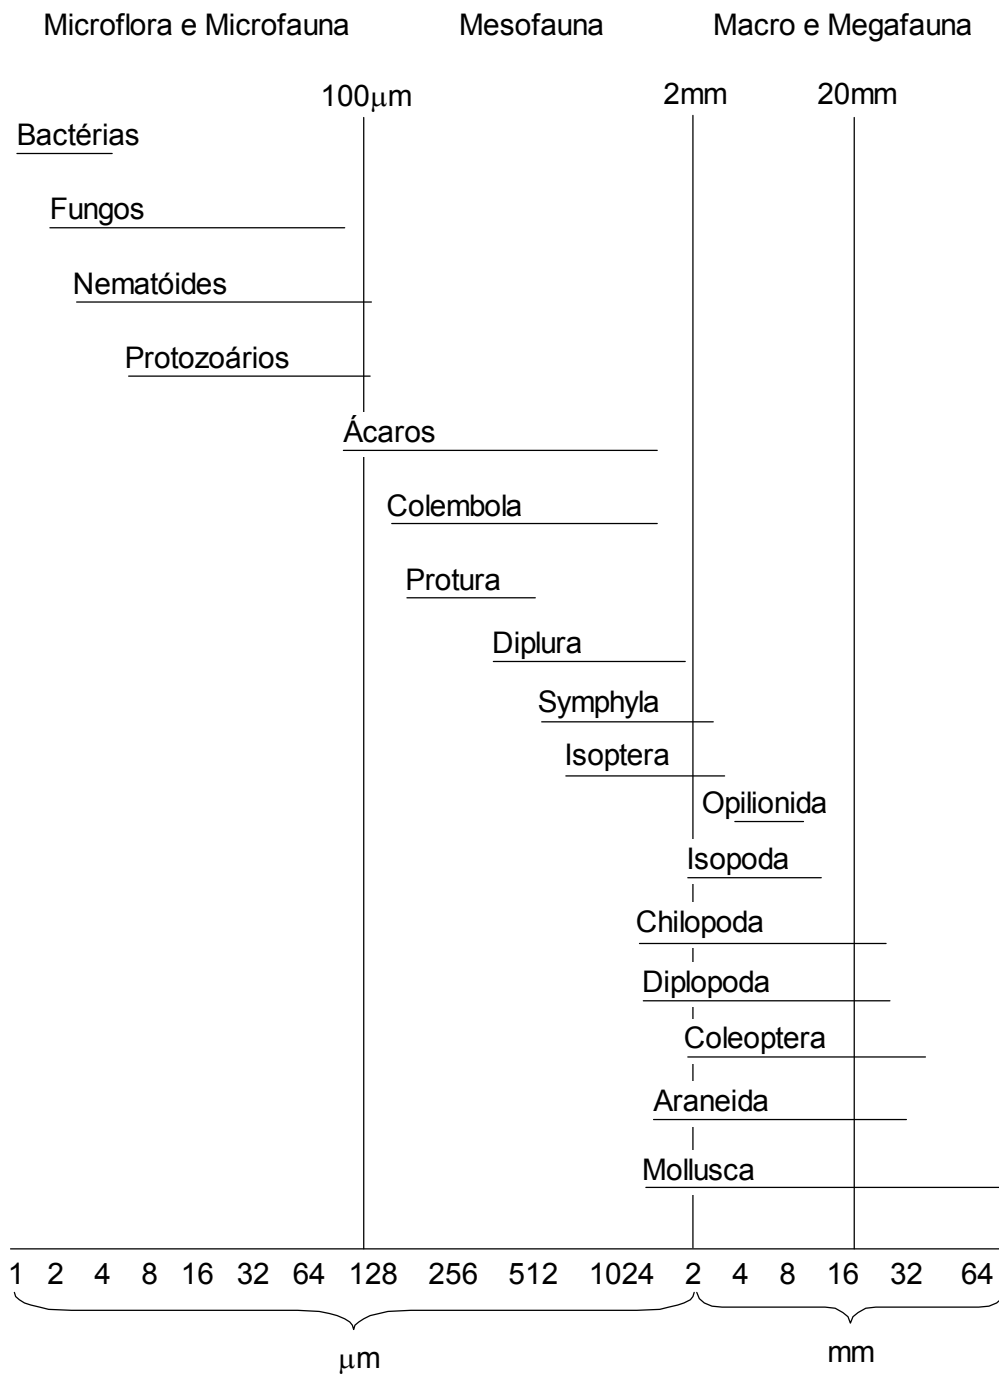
Microflora e Microfauna Mesofauna Macro e Megafauna

100μm 2mm 20mm

Bactérias

Fungos

Nematóides

Protozoários

Ácaros

Colembola

Protura

Diplura

Symphyla

Isoptera

Opilionida

Isopoda

Chilopoda

Diplopoda

Coleoptera

Araneida

Mollusca

1 2 4 8 16 32 64 128 256 512 1024 2 4 8 16 32 64

μm

mm